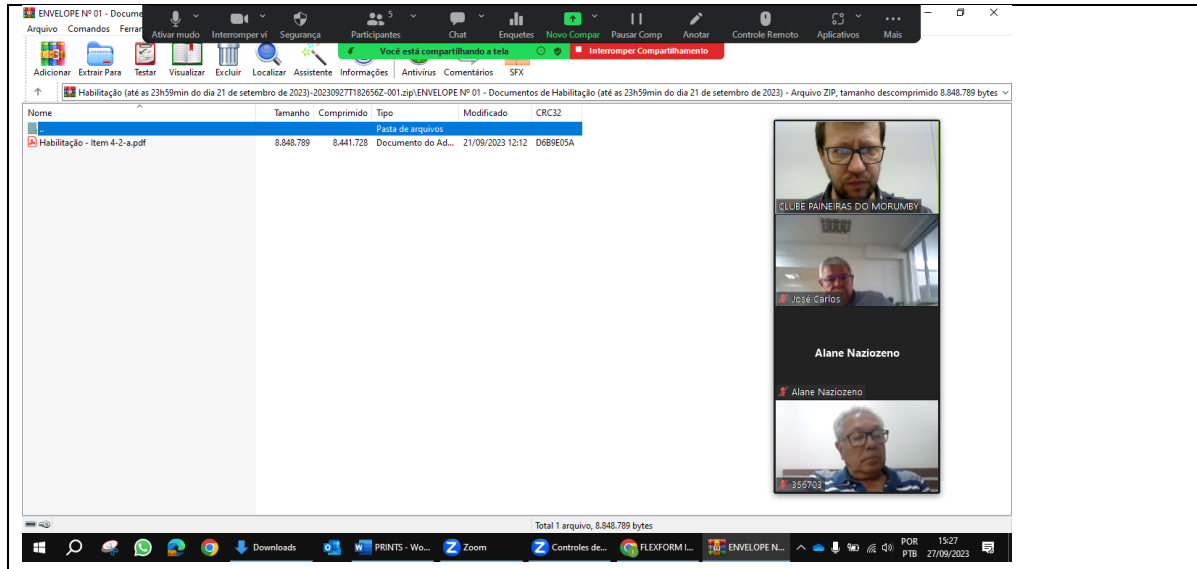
ENVELOPE Nº 01 - Docume

Ativar mudo | Interromper ví | Segurança | Participantes 5 | Chat | Enquetes | Novo Compar | Pausar Comp | Anotar | Controle Remoto | Aplicativos | Mais

Você está compartilhando a tela

Interromper Compartilhamento

Arquivo Comandos Ferra

Adicionar | Extrair Para | Testar | Visualizar | Excluir | Localizar | Assistente | Informações | Antivírus | Comentários | SFX

Habilitação (até as 23h59min do dia 21 de setembro de 2023)-20230927T182656Z-001.zip\ENVELOPE Nº 01 - Documentos de Habilitação (até as 23h59min do dia 21 de setembro de 2023) - Arquivo ZIP, tamanho descomprimido 8.848.789 bytes

| Nome | Tamanho | Comprimido | Tipo | Modificado | CRC32 |
|---|---|---|---|---|---|
| .. | | | Pasta de arquivos | | |
| Habilitação - Item 4-2-a.pdf | 8.848.789 | 8.441.728 | Documento do Ad... | 21/09/2023 12:12 | D6B9E05A |

CLUBE PAINEIRAS DO MORUMBY

José Carlos

Alane Naziozeno

Alane Naziozeno

356703

Total 1 arquivo, 8.848.789 bytes

Downloads | PRINTS - Wo... | Zoom | Controles de... | FLEXFORM I... | ENVELOPE N...

POR PTB 15:27 27/09/2023